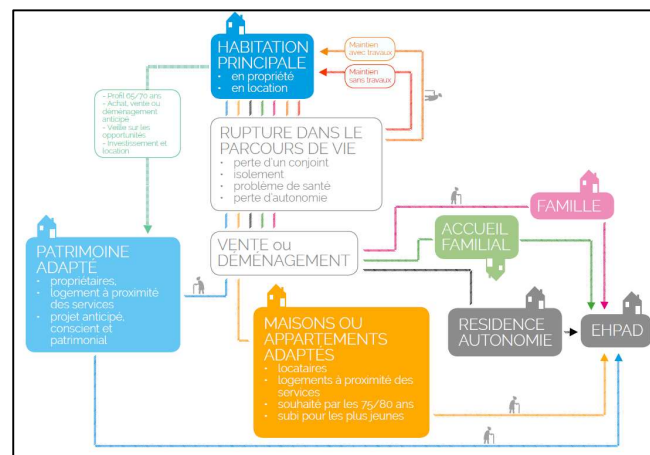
HABITATION PRINCIPALE
• en propriété
• en location

Maintien avec travaux

Maintien sans travaux

- Profil 65/70 ans
- Achat, vente ou déménagement anticipé
- Veille sur les opportunités
- Investissement et location

RUPTURE DANS LE PARCOURS DE VIE
• perte d'un conjoint
• isolement
• problème de santé
• perte d'autonomie

FAMILLE

ACCUEIL FAMILIAL

PATRIMOINE ADAPTÉ
• propriétaires, logement à proximité des services
• projet anticipé, conscient et patrimonial

VENTE ou DÉMÉNAGEMENT

MAISONS OU APPARTEMENTS ADAPTÉS
• locataires
• logements à proximité des services
• souhaité par les 75/80 ans
• subi pour les plus jeunes

RESIDENCE AUTONOMIE

EHPAD